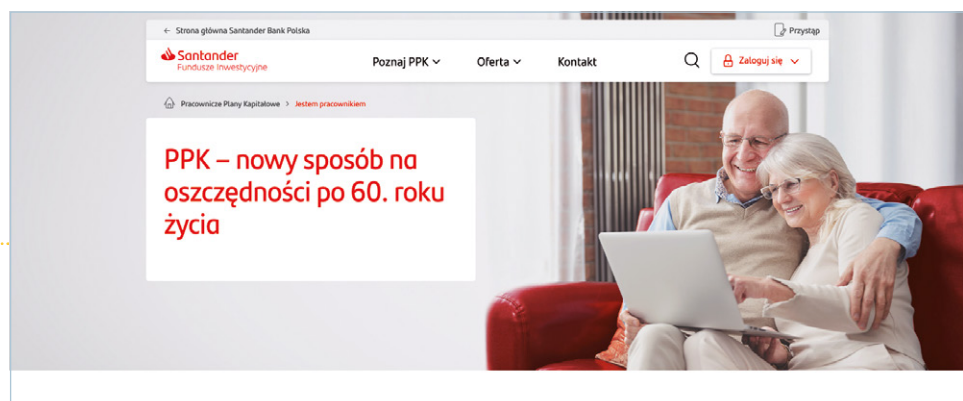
← Strona główna Santander Bank Polska

Przystąp

Santander
Fundusze Inwestycyjne

Poznaj PPK

Oferta

Kontakt

Zaloguj się

Pracownicze Plany Kapitałowe > Jestem pracownikiem

PPK – nowy sposób na oszczędności po 60. roku życia